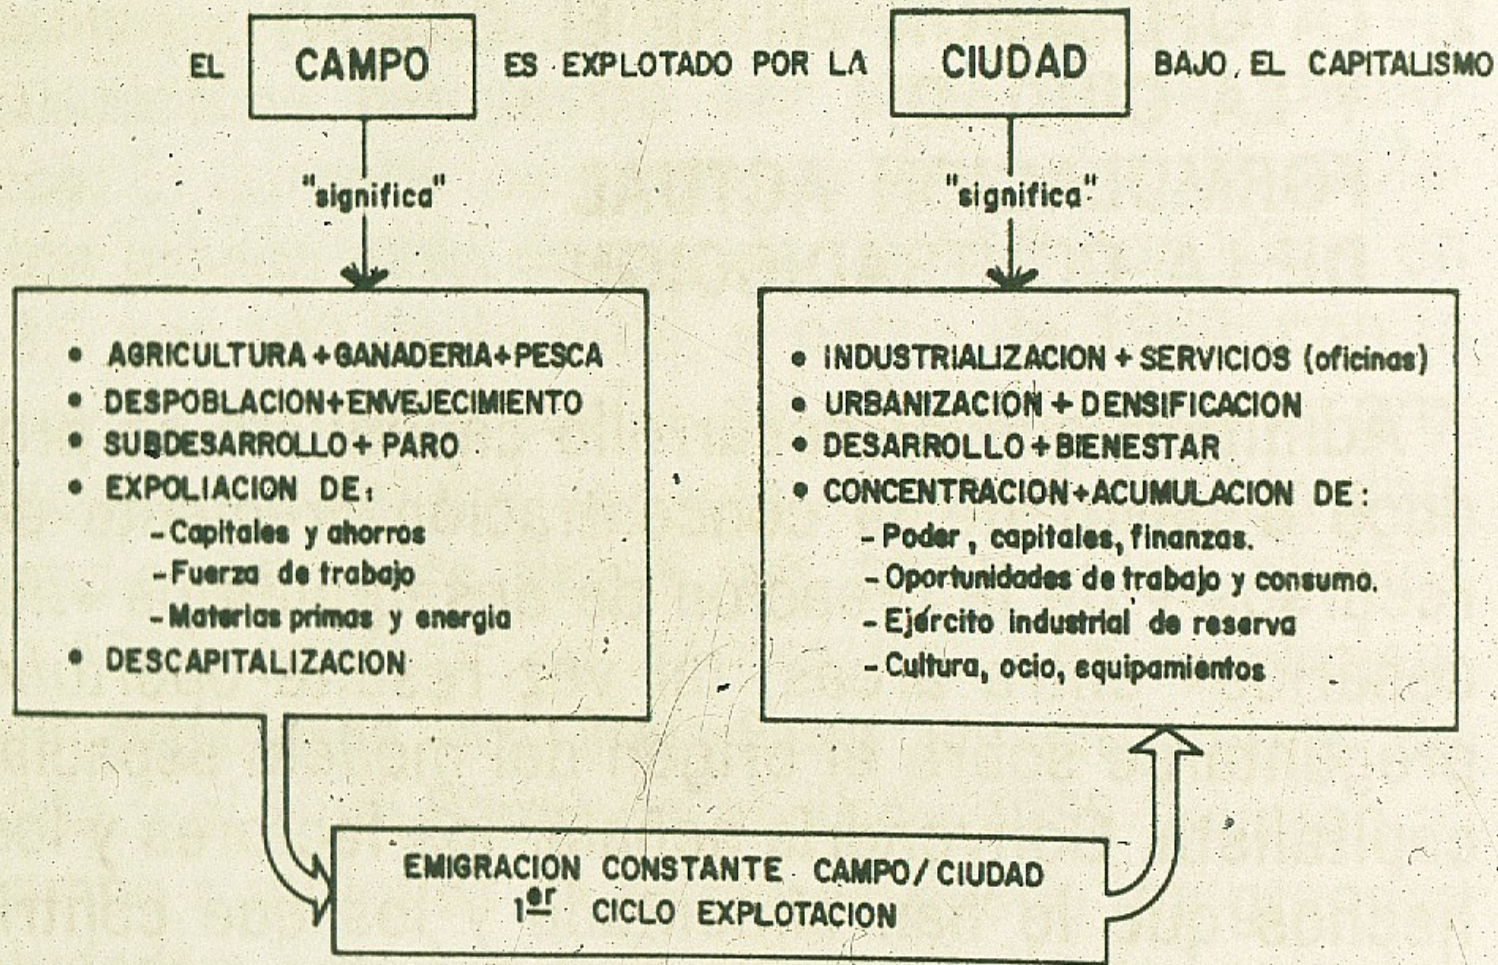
EL CAMPO ES EXPLOTADO POR LA CIUDAD BAJO, EL CAPITALISMO

"significa"

"significa"

• AGRICULTURA + GANADERIA + PESCA
• DESPOBLACION + ENVEJECIMIENTO
• SUBDESARROLLO + PARO
• EXPOLIACION DE:
- Capitales y ahorros
- Fuerza de trabajo
- Materias primas y energia
• DESCAPITALIZACION

• INDUSTRIALIZACION + SERVICIOS (oficinas)
• URBANIZACION + DENSIFICACION
• DESARROLLO + BIENESTAR
• CONCENTRACION + ACUMULACION DE:
- Poder, capitales, finanzas.
- Oportunidades de trabajo y consumo.
- Ejército industrial de reserva
- Cultura, ocio, equipamientos

EMIGRACION CONSTANTE CAMPO/CIUDAD
$1^{\underline{er}}$ CICLO EXPLOTACION